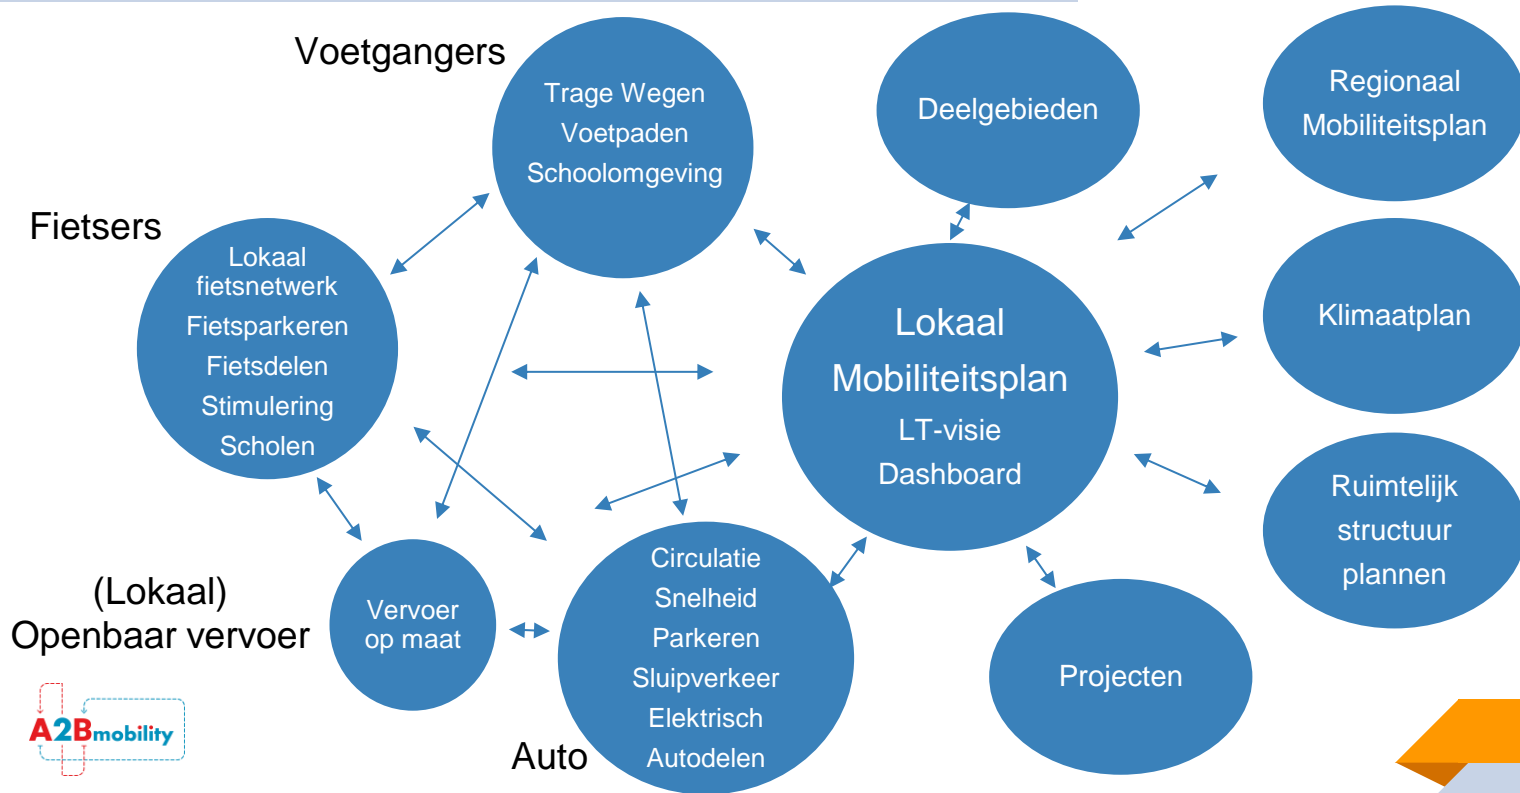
Voetgangers

Trage Wegen
Voetpaden
Schoolomgeving

Deelgebieden

Regionaal Mobiliteitsplan

Fietsers

Lokaal fietsnetwerk
Fietsparkeren
Fietsdelen
Stimulering
Scholen

Lokaal Mobiliteitsplan
LT-visie
Dashboard

Klimaatplan

Ruimtelijk structuur plannen

(Lokaal) Openbaar vervoer

Vervoer op maat

Circulatie
Snelheid
Parkeren
Sluipverkeer
Elektrisch
Autodelen

Auto

Projecten

A2Bmobility